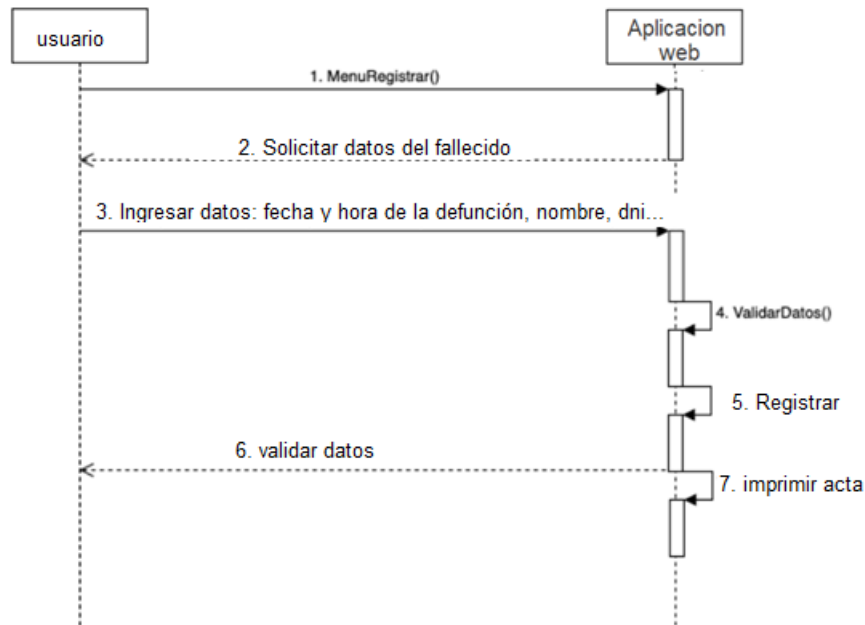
usuario

Aplicacion web

1. MenuRegistrar()

2. Solicitar datos del fallecido

3. Ingresar datos: fecha y hora de la defunción, nombre, dni...

4. ValidarDatos()

5. Registrar

6. validar datos

7. imprimir acta